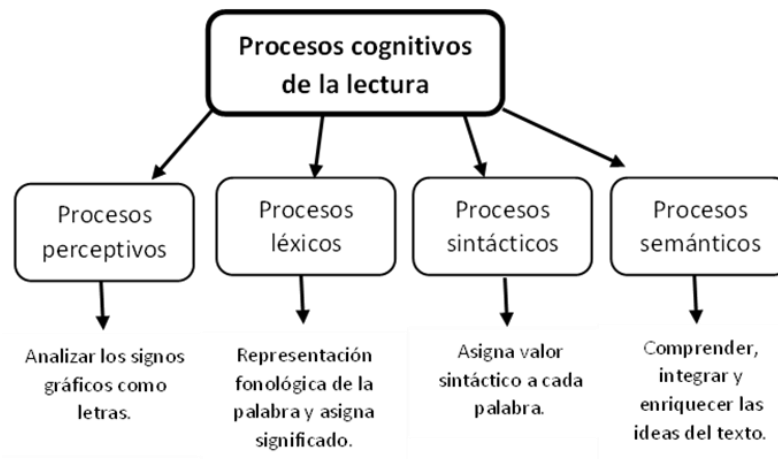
Procesos cognitivos de la lectura

Procesos perceptivos

Analizar los signos gráficos como letras.

Procesos léxicos

Representación fonológica de la palabra y asigna significado.

Procesos sintácticos

Asigna valor sintáctico a cada palabra.

Procesos semánticos

Comprender, integrar y enriquecer las ideas del texto.